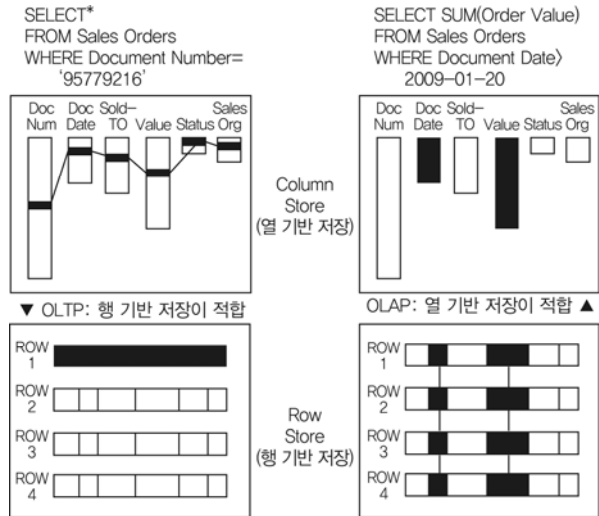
SELECT*
FROM Sales Orders
WHERE Document Number=
'95779216'

SELECT SUM(Order Value)
FROM Sales Orders
WHERE Document Date〉
2009-01-20

Doc Num | Doc Date | Sold-TO | Value | Status | Sales Org

Column Store (열 기반 저장)

Doc Num | Doc Date | Sold-TO | Value | Status | Sales Org

▼ OLTP: 행 기반 저장이 적합

OLAP: 열 기반 저장이 적합 ▲

ROW 1
ROW 2
ROW 3
ROW 4

Row Store (행 기반 저장)

ROW 1
ROW 2
ROW 3
ROW 4